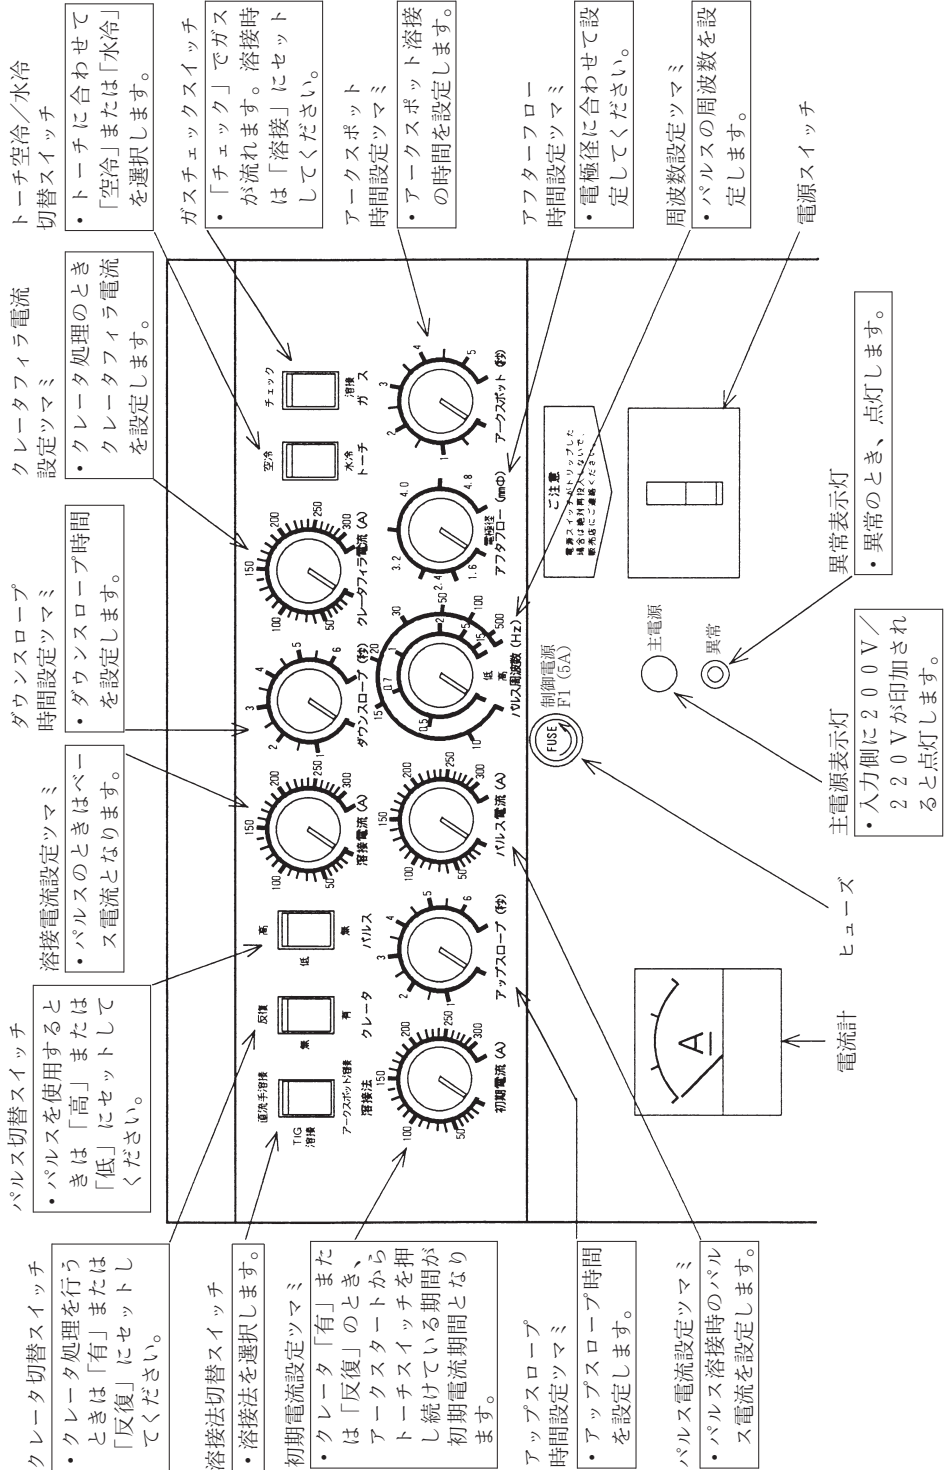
トーチ空冷／水冷切替スイッチ
• トーチに合わせて「空冷」または「水冷」を選択します。

ガスチェックスイッチ
• 「チェック」でガスが流れます。溶接時は「溶接」にセットしてください。

アークスポット時間設定ツマミ
• アークスポット溶接の時間を設定します。

アフターフロー時間設定ツマミ
• 電極径に合わせて設定してください。

周波数設定ツマミ
• パルスの周波数を設定します。

電源スイッチ

クレータフィラ電流設定ツマミ
• クレータ処理のときクレータフィラ電流を設定します。

ダウンスロープ時間設定ツマミ
• ダウンスロープ時間を設定します。

溶接電流設定ツマミ
• パルスのときはベース電流となります。

パルス切替スイッチ
• パルスを使用するときは「高」または「低」にセットしてください。

クレータ切替スイッチ
• クレータ処理を行うときは「有」または「反復」にセットしてください。

溶接法切替スイッチ
• 溶接法を選択します。

初期電流設定ツマミ
• クレータ「有」または「反復」のとき、アークスタートからトーチスイッチを押し続けている期間が初期電流期間となります。

アップスロープ時間設定ツマミ
• アップスロープ時間を設定します。

パルス電流設定ツマミ
• パルス溶接時のパルス電流を設定します。

TIG溶接 直流手溶接 アークスポット溶接 溶接法
反復 無 有 クレータ
高 低 無 パルス
溶接電流 (A)
クレータフィラ電流 (A)
空冷 水冷 トーチ
チェック 溶接 ガス
初期電流 (A)
アップスロープ (秒)
パルス電流 (A)
ダウンスロープ (秒)
パルス周波数 (Hz)
高 低
電極径 アフタフロー (mmΦ)
アークスポット (秒)
ご注意
電源スイッチがトリップした場合は絶対再投入しないで、販売店にご連絡ください。
FUSE 制御電源 F1 (5A)
主電源 異常
A

異常表示灯
• 異常のとき、点灯します。

主電源表示灯
• 入力側に200V／220Vが印加されると点灯します。

ヒューズ

電流計